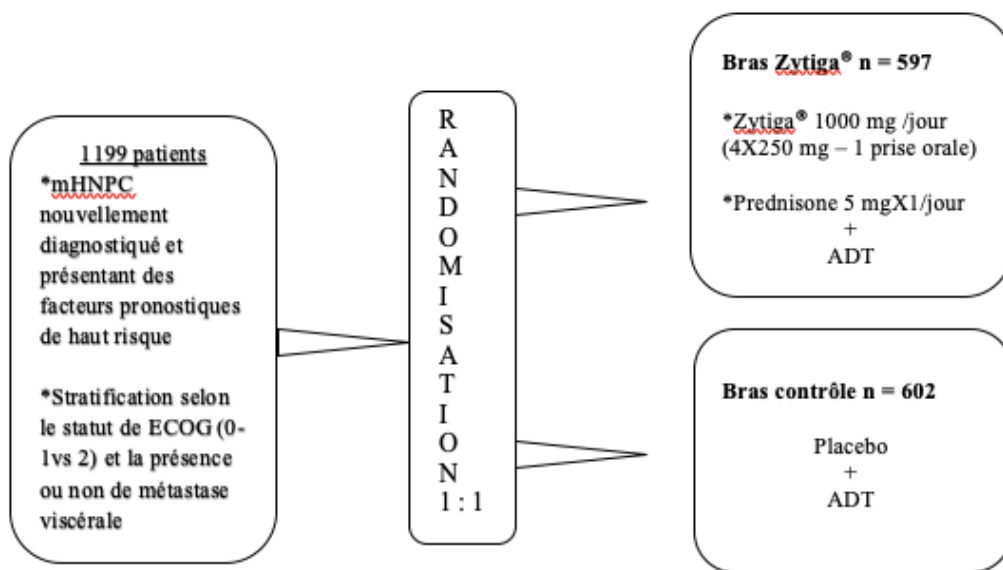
1199 patients
*mHNPC nouvellement diagnostiqué et présentant des facteurs pronostiques de haut risque

*Stratification selon le statut de ECOG (0-1vs 2) et la présence ou non de métastase viscérale

R
A
N
D
O
M
I
S
A
T
I
O
N
1 : 1

Bras Zytiga® n = 597

*Zytiga® 1000 mg /jour (4X250 mg – 1 prise orale)

*Prednisone 5 mgX1/jour
+
ADT

Bras contrôle n = 602

Placebo
+
ADT